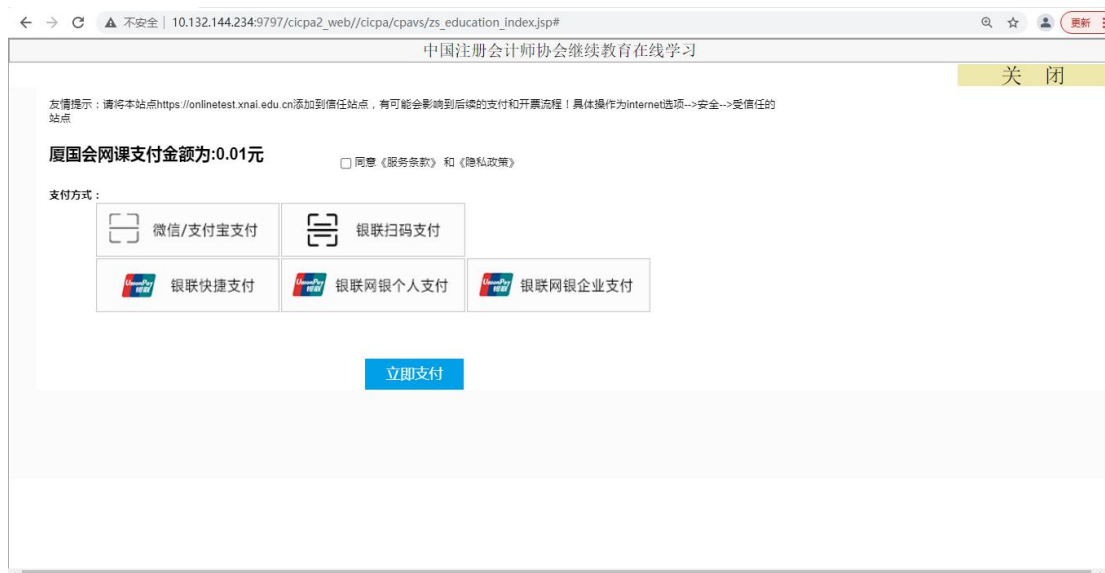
← → C ▲ 不安全 | 10.132.144.234:9797/cicpa2_web//cicpa/cpavs/zs_education_index.jsp#

更新

中国注册会计师协会继续教育在线学习

关 闭

友情提示：请将本站点https://onlinetest.xnai.edu.cn添加到信任站点，有可能会影响到后续的支付和开票流程！具体操作为internet选项-->安全-->受信任的站点

厦国会网课支付金额为:0.01元

同意《服务条款》和《隐私政策》

支付方式：

微信/支付宝支付

银联扫码支付

UnionPay 银联 银联快捷支付

UnionPay 银联 银联网银个人支付

UnionPay 银联 银联网银企业支付

立即支付